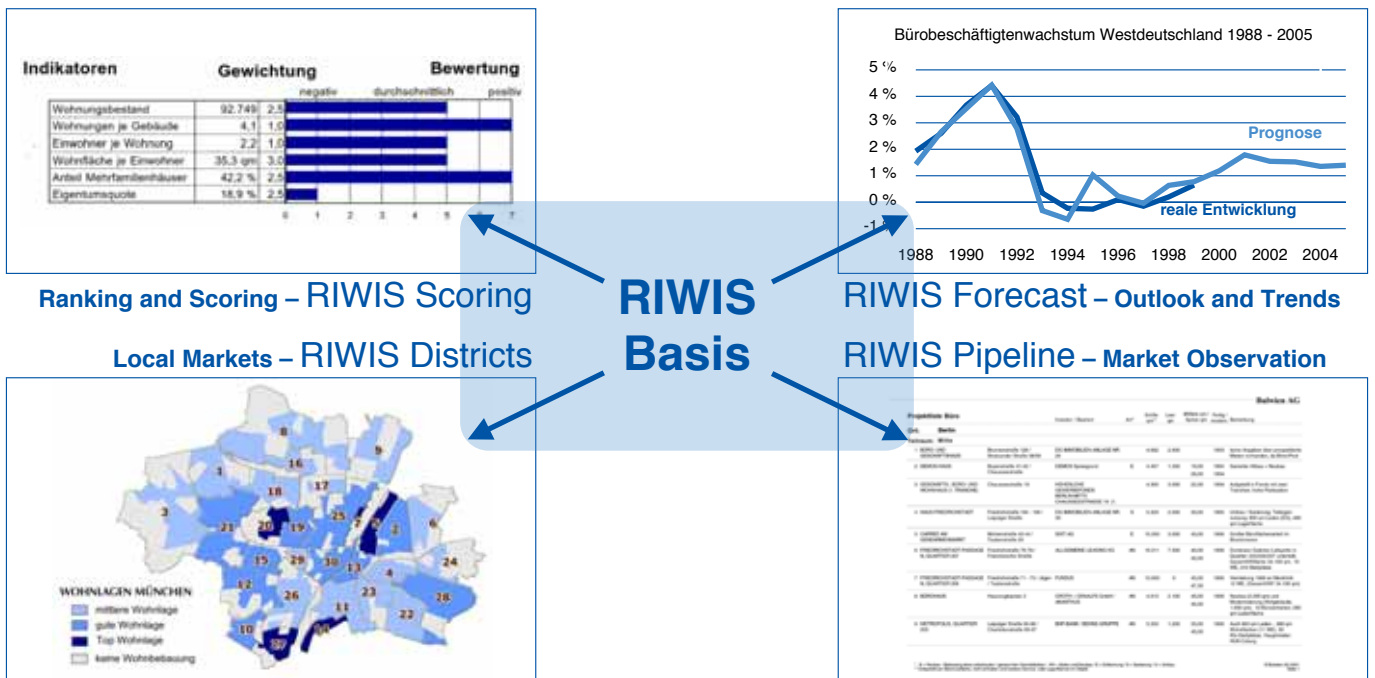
Indikatoren

Gewichtung

Bewertung

negativ durchschnittlich positiv

| | | |
|---|---|---|
| Wohnungsbestand | 92.749 | 2,5 |
| Wohnungen je Gebäude | 4,1 | 1,0 |
| Einwohner je Wohnung | 2,2 | 1,0 |
| Wohnfläche je Einwohner | 35,3 qm | 3,0 |
| Anteil Mehrfamilienhäuser | 42,2 % | 2,5 |
| Eigentumsquote | 18,9 % | 2,5 |

0 1 2 3 4 5 6 7

Bürobeschäftigtenwachstum Westdeutschland 1988 - 2005

5 % 4 % 3 % 2 % 1 % 0 % -1

Prognose

reale Entwicklung

1988 1990 1992 1994 1996 1998 2000 2002 2004

Ranking and Scoring – RIWIS Scoring

RIWIS Basis

RIWIS Forecast – Outlook and Trends

Local Markets – RIWIS Districts

RIWIS Pipeline – Market Observation

8 16 9 17 3 21 20 19 25 7 2 6 15 29 30 13 4 24 12 26 23 28 11 22 10

WOHNLAGEN MÜNCHEN

mittlere Wohnlage

gute Wohnlage

Top Wohnlage

keine Wohnbebauung

Bulwien AG

Projektliste Büro

Ort: Berlin

Teilraum: Mitte

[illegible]